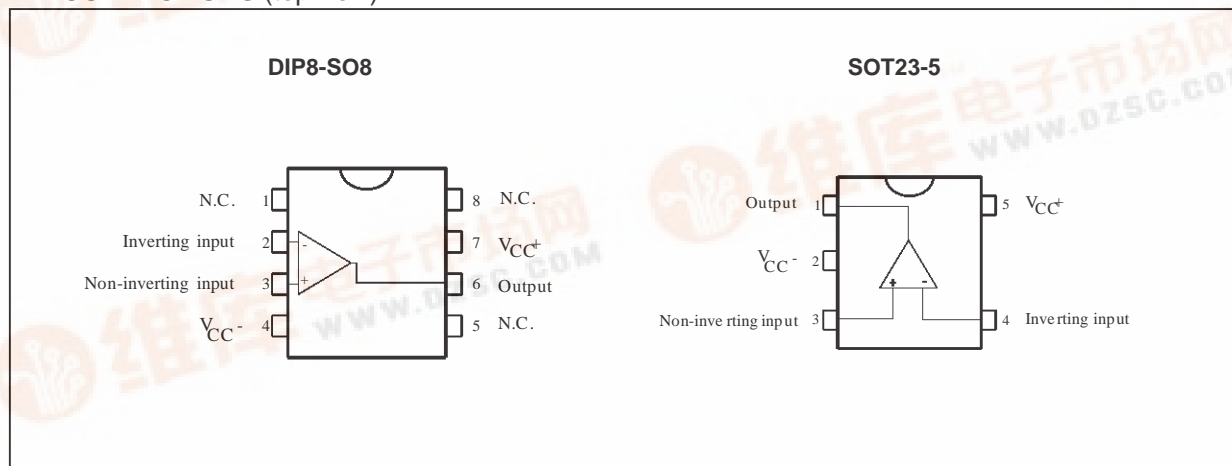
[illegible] (top view)

DIP8-SO8

N.C. 1
Inverting input 2
Non-inverting input 3
$V_{CC}^-$ 4
8 N.C.
7 $V_{CC}^+$
6 Output
5 N.C.
-
+

SOT23-5

Output 1
$V_{CC}^-$ 2
Non-inve rting inp ut 3
5 $V_{CC}^+$
4 Inve rting inp ut
+
-

维库电子市场网
www.dzsc.com